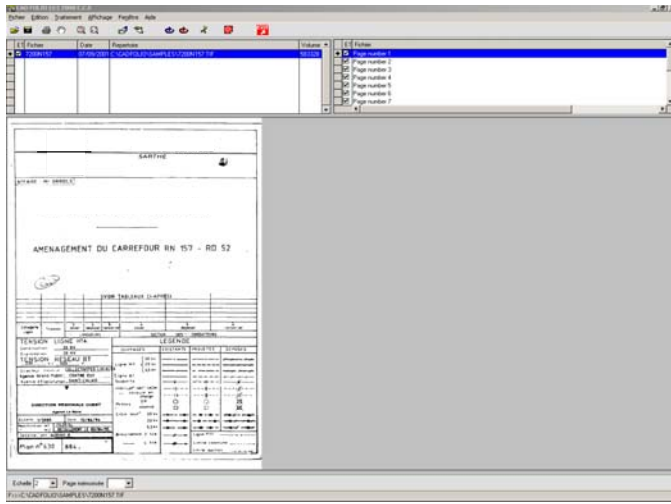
Fichier Edition Traitement Affichage Fenêtre Aide

| E | Fichier | Date | Repertoire | Volume |
|---|---|---|---|---|
| | 7200N157 | 07/09/2001 | C:\CADFOLIO\SAMPLES\7200N157.TIF | 583328 |

| E | Fichier |
|---|---|
| | Page number 1 |
| | Page number 2 |
| | Page number 3 |
| | Page number 4 |
| | Page number 5 |
| | Page number 6 |
| | Page number 7 |

SARTHE

AMENAGEMENT DU CARREFOUR RN 157 - RD 52

TENSION LIGNE HTA

TENSION RESEAU BT

LEGENDE

DIRECTION REGIONALE OUEST

Plan n°630 884

Echelle 2 Page mémoriser

F:\C:\CADFOLIO\SAMPLES\7200N157.TIF